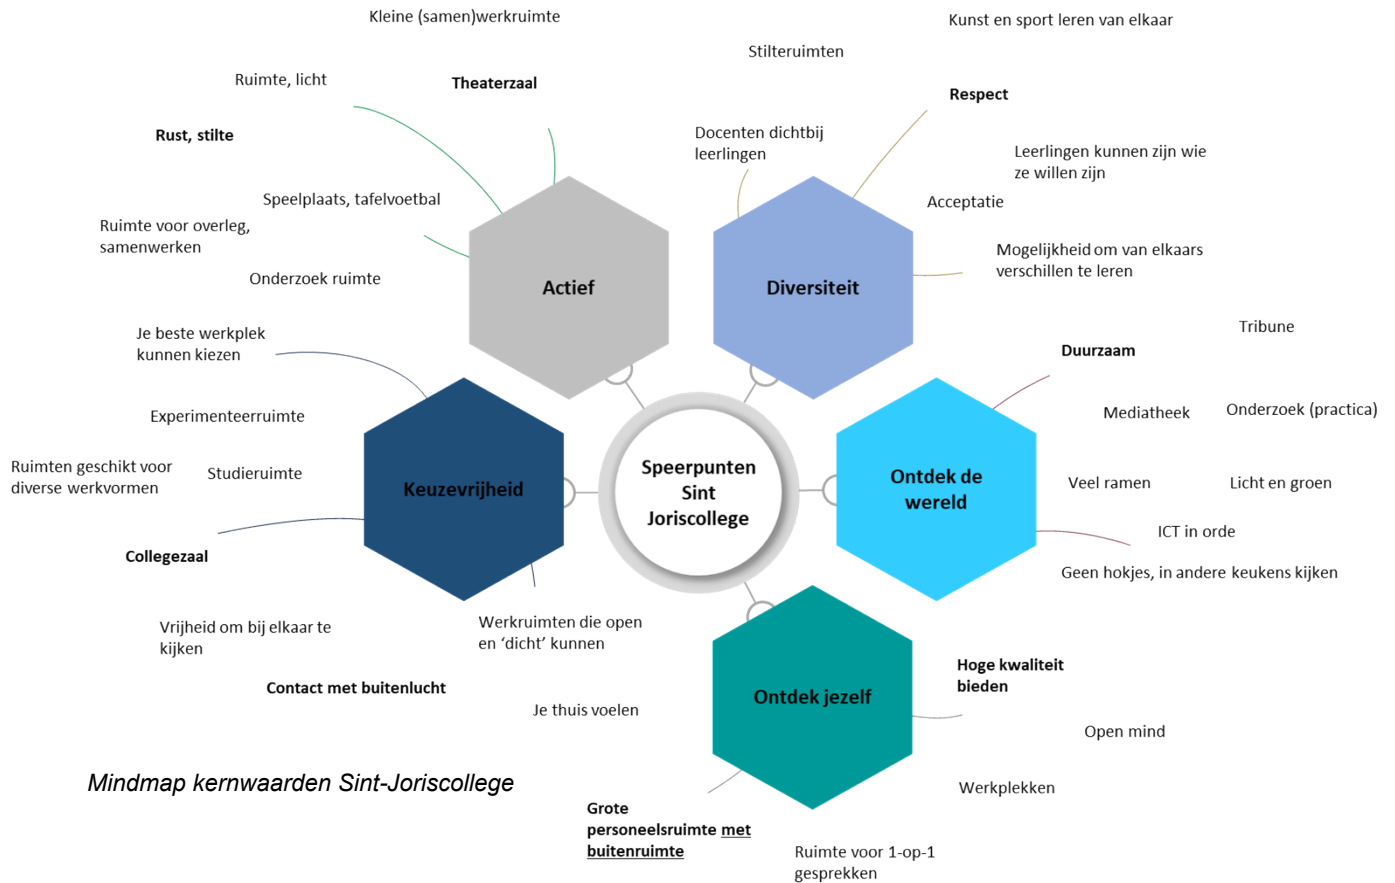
Kleine (samen)werkruimte

Kunst en sport leren van elkaar

Stilteruimten

Ruimte, licht

Theaterzaal

Respect

Rust, stilte

Docenten dichtbij leerlingen

Leerlingen kunnen zijn wie ze willen zijn

Speelplaats, tafelvoetbal

Acceptatie

Ruimte voor overleg, samenwerken

Mogelijkheid om van elkaars verschillen te leren

Onderzoek ruimte

Actief

Diversiteit

Tribune

Je beste werkplek kunnen kiezen

Duurzaam

Mediatheek

Onderzoek (practica)

Experimenteerruimte

Ruimten geschikt voor diverse werkvormen

Studieruimte

Keuzevrijheid

Speerpunten Sint Joriscollege

Ontdek de wereld

Veel ramen

Licht en groen

ICT in orde

Collegezaal

Geen hokjes, in andere keukens kijken

Vrijheid om bij elkaar te kijken

Werkruimten die open en 'dicht' kunnen

Hoge kwaliteit bieden

Contact met buitenlucht

Ontdek jezelf

Je thuis voelen

Open mind

Mindmap kernwaarden Sint-Joriscollege

Werkplekken

Grote personeelsruimte met buitenruimte

Ruimte voor 1-op-1 gesprekken